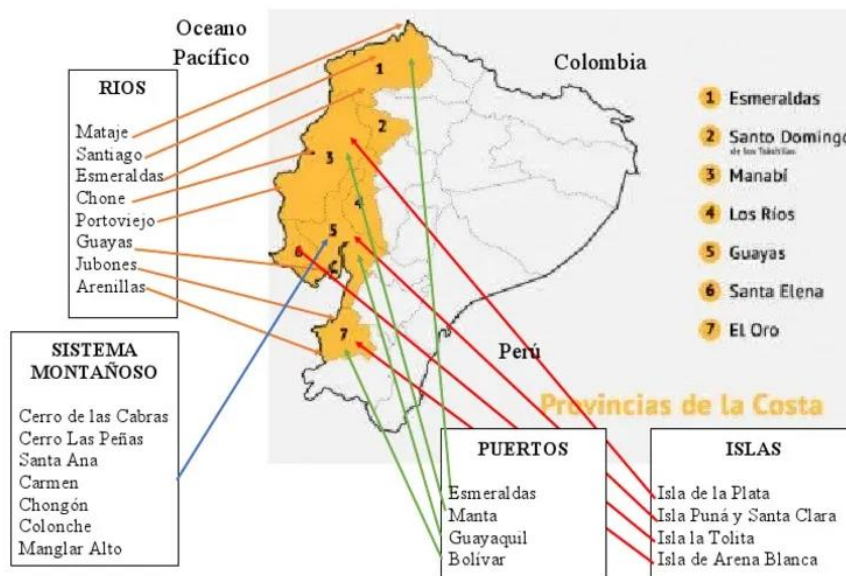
Oceano Pacífico

Colombia

RIOS

Mataje
Santiago
Esmeraldas
Chone
Portoviejo
Guayas
Jubones
Arenillas

1
2
3
4
5
6
7

1 Esmeraldas
2 Santo Domingo de los Tsáchilas
3 Manabí
4 Los Ríos
5 Guayas
6 Santa Elena
7 El Oro

SISTEMA MONTAÑOSO

Cerro de las Cabras
Cerro Las Peñas
Santa Ana
Carmen
Chongón
Colonche
Manglar Alto

Perú

Provincias de la Costa

PUERTOS

Esmeraldas
Manta
Guayaquil
Bolívar

ISLAS

Isla de la Plata
Isla Puná y Santa Clara
Isla la Tolita
Isla de Arena Blanca